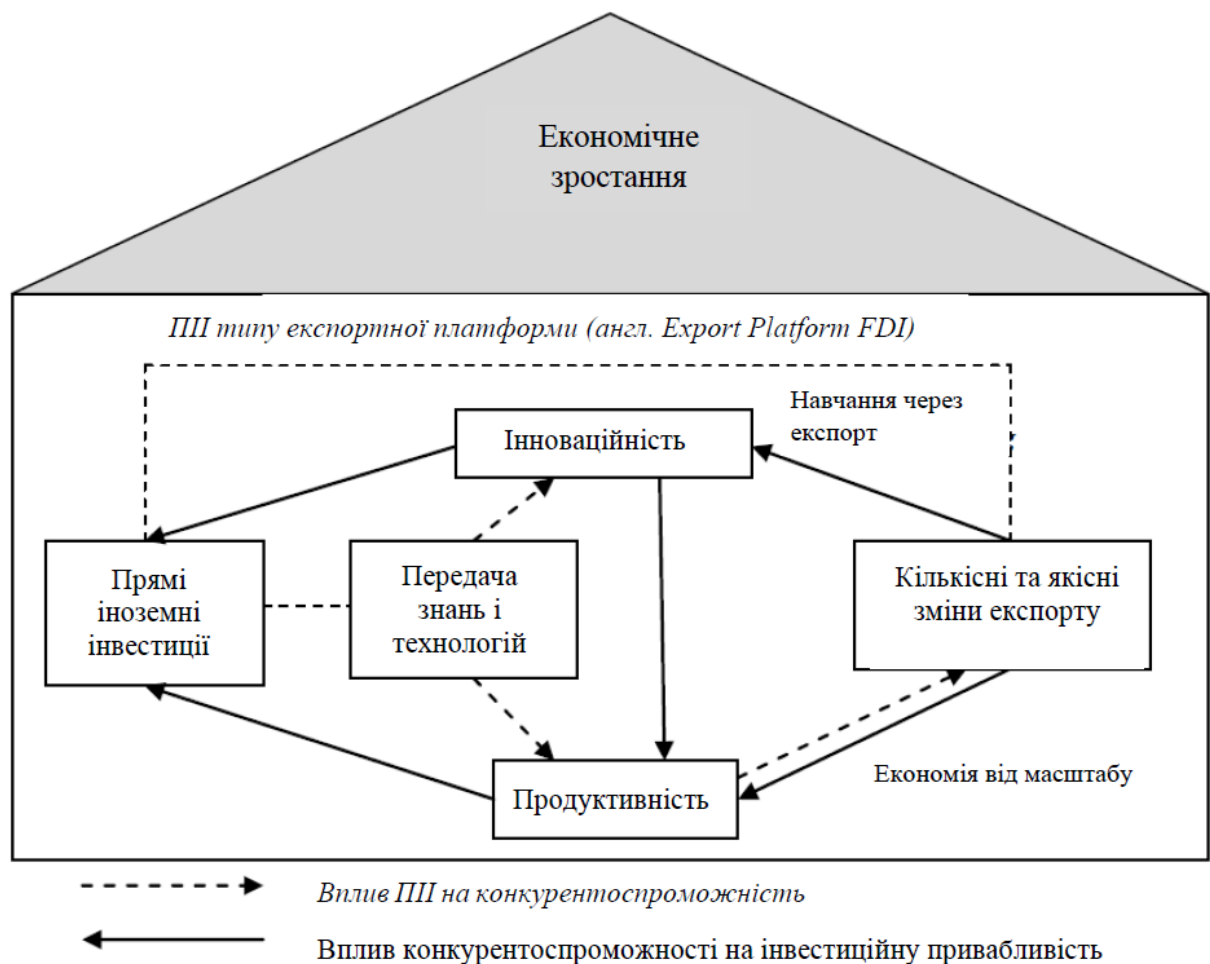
Економічне зростання

ПІІ типу експортної платформи (англ. Export Platform FDI)

Навчання через експорт

Інноваційність

Прямі іноземні інвестиції

Передача знань і технологій

Кількісні та якісні зміни експорту

Економія від масштабу

Продуктивність

Вплив ПІІ на конкурентоспроможність

Вплив конкурентоспроможності на інвестиційну привабливість